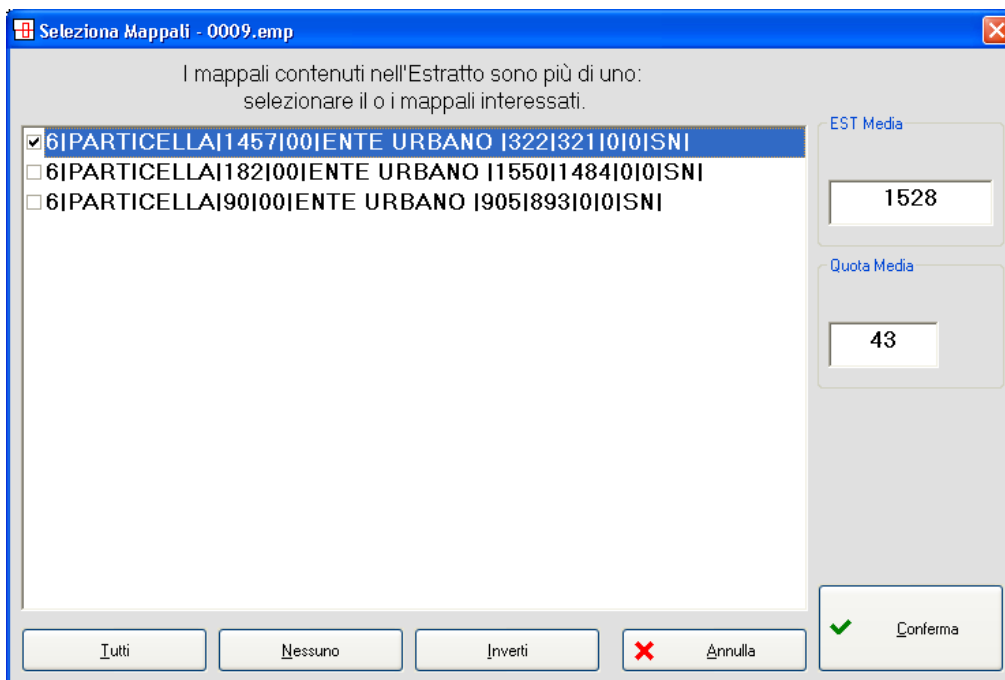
Seleziona Mappali - 0009.emp

I mappali contenuti nell'Estratto sono più di uno:
selezionare il o i mappali interessati.

6|PARTICELLA|1457|00|ENTE URBANO |322|321|0|0|SN|
6|PARTICELLA|182|00|ENTE URBANO |1550|1484|0|0|SN|
6|PARTICELLA|90|00|ENTE URBANO |905|893|0|0|SN|

EST Media
1528

Quota Media
43

Tutti
Nessuno
Inverti
Annulla
Conferma